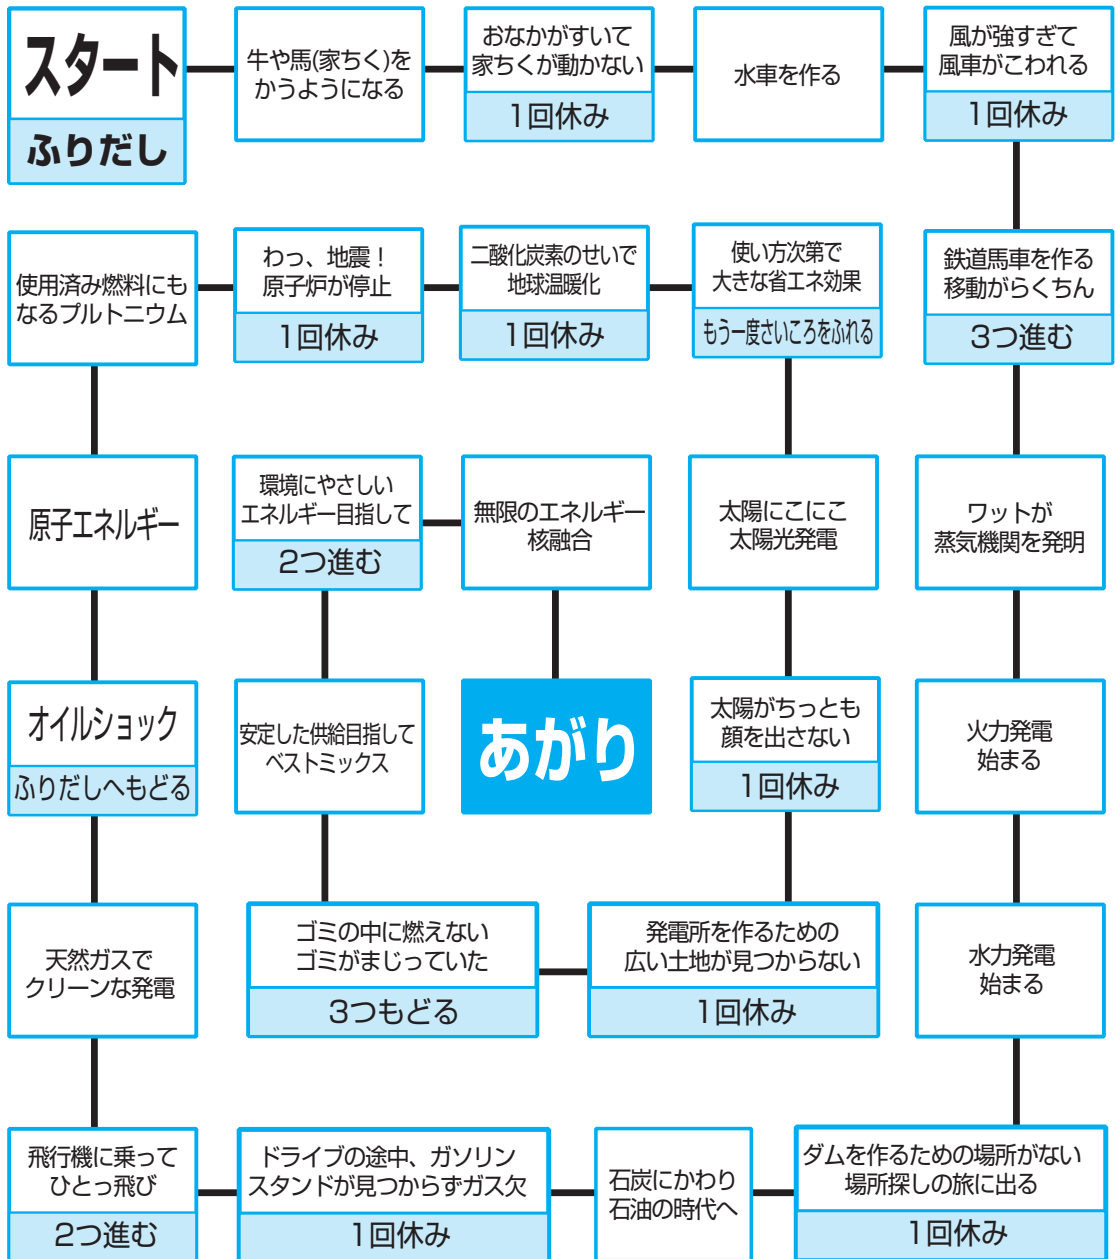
スタート
ふりだし

牛や馬(家ちく)をかうようになる

おなかがすいて家ちくが動かない
1回休み

水車を作る

風が強すぎて風車がこわれる
1回休み

使用済み燃料にもなるプルトニウム

わっ、地震!原子炉が停止
1回休み

二酸化炭素のせいで地球温暖化
1回休み

使い方次第で大きな省エネ効果
もう一度さいころをふれる

鉄道馬車を作る移動がらくちん
3つ進む

原子エネルギー

環境にやさしいエネルギー目指して
2つ進む

無限のエネルギー核融合

太陽にこにこ太陽光発電

ワットが蒸気機関を発明

オイルショック
ふりだしへもどる

安定した供給目指してベストミックス

あがり

太陽がちっとも顔を出さない
1回休み

火力発電始まる

天然ガスでクリーンな発電

ゴミの中に燃えないゴミがまじっていた
3つもどる

発電所を作るための広い土地が見つからない
1回休み

水力発電始まる

飛行機に乗ってひとっ飛び
2つ進む

ドライブの途中、ガソリンスタンドが見つからずガス欠
1回休み

石炭にかわり石油の時代へ

ダムを作るための場所がない場所探しの旅に出る
1回休み